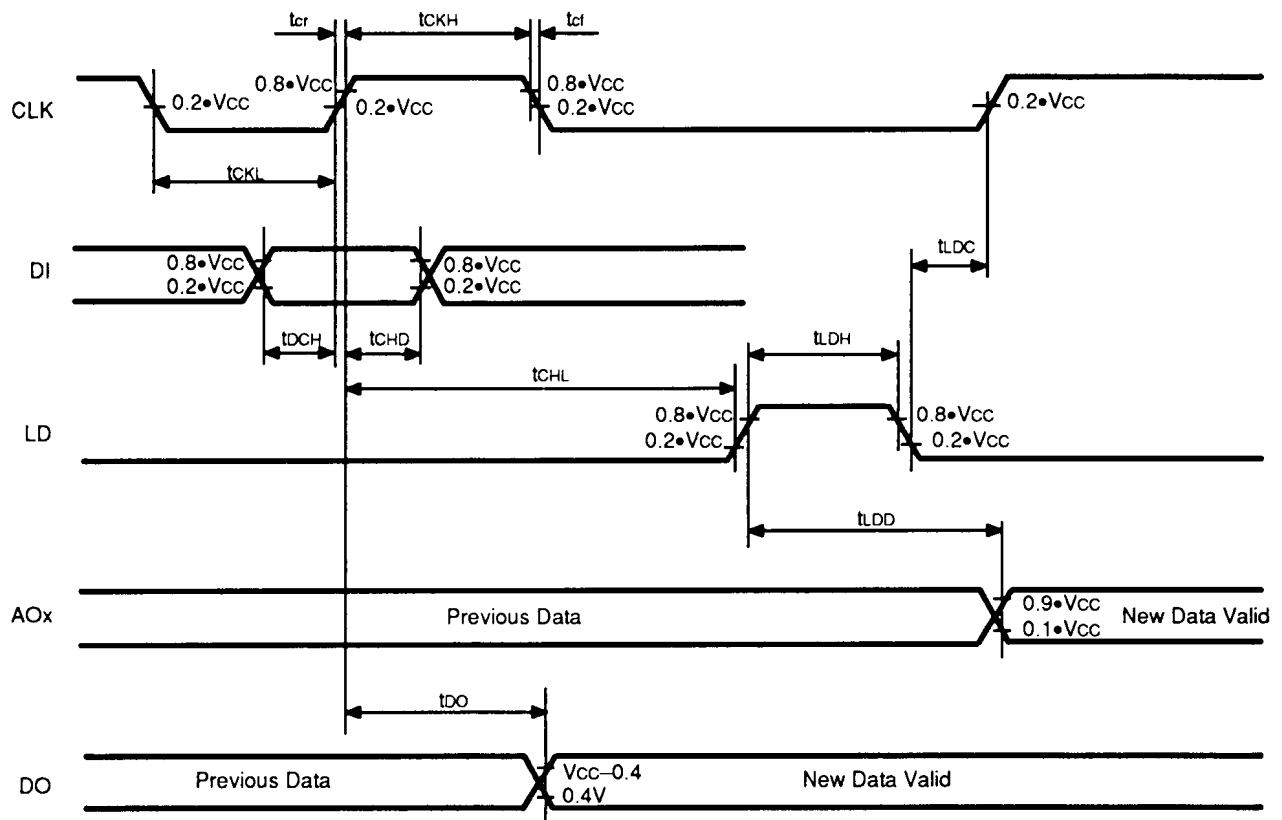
tcr
tCKH
tcf
CLK
0.2•Vcc
0.8•Vcc
0.2•Vcc
0.8•Vcc
0.2•Vcc
0.2•Vcc
tCKL
DI
0.8•Vcc
0.2•Vcc
0.8•Vcc
0.2•Vcc
tLDC
tDCH
tCHD
tLDH
tCHL
LD
0.8•Vcc
0.2•Vcc
0.8•Vcc
0.2•Vcc
tLDD
AOx
Previous Data
0.9•Vcc
0.1•Vcc
New Data Valid
tDO
DO
Previous Data
Vcc–0.4
0.4V
New Data Valid